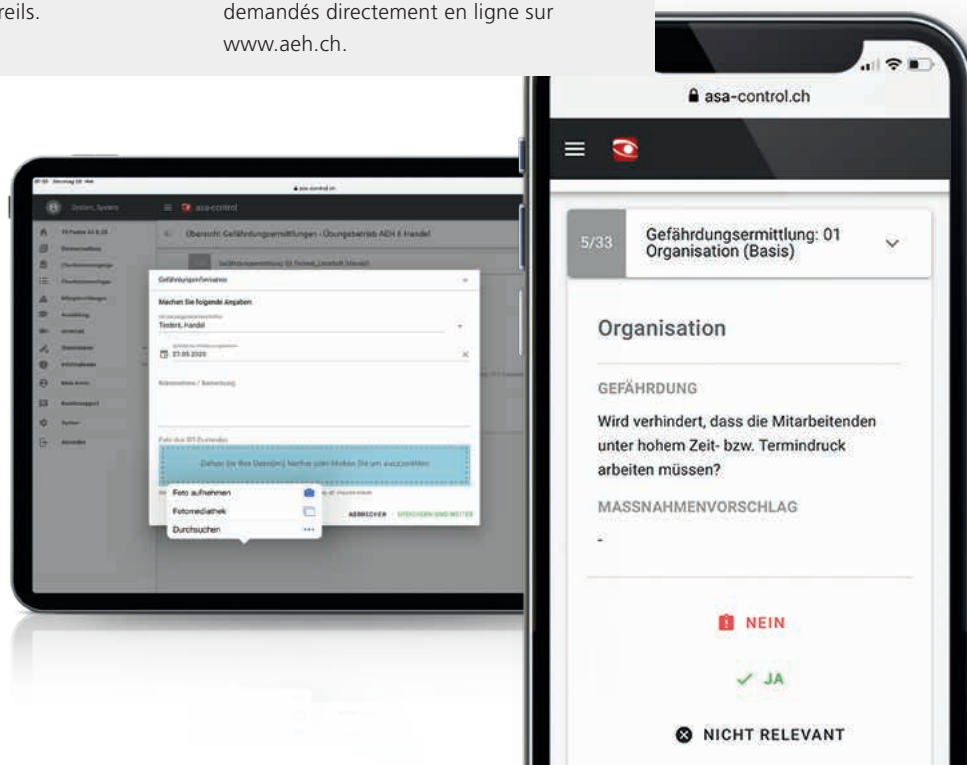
reils.

demandés directement en ligne sur www.aeh.ch.

asa-control.ch

5/33 Gefährdungsermittlung: 01 Organisation (Basis)

Organisation

GEFÄHRDUNG

Wird verhindert, dass die Mitarbeitenden unter hohem Zeit- bzw. Termindruck arbeiten müssen?

MASSNAHMENVORSCHLAG

-

NEIN

JA

NICHT RELEVANT

asa-control

Übersicht Gefährdungsermittlungen - Übungsbetrieb AEH E Handel

Machen Sie folgende Angaben

Testbrö, Handel

27.05.2020

Ziehen Sie Ihre Datei(en) hierher oder klicken Sie um auszuwählen

Foto aufnehmen

Fotomediathek

Durchsuchen

ABBRECHEN

SPEICHERN UND WEITER

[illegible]